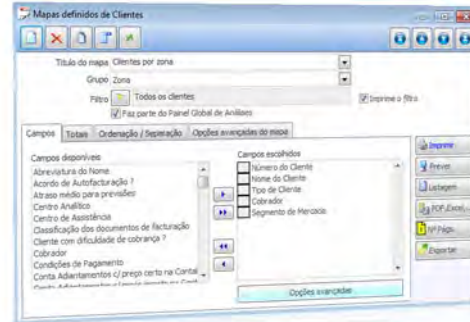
Mapas definidos de Clientes

Título do mapa Clientes por zona

Grupo Zona

Filtro Todos os clientes

Imprime o filtro

Faz parte do Painel Global de Análises

Campos Totais Ordenação / Separação Opções avançadas do mapa

Campos disponíveis

Abreviatura do Nome
Acordo de Autofacturação ?
Atraso médio para previsões
Centro Analítico
Centro de Assistência
Classificação dos documentos de facturação
Cliente com dificuldade de cobrança ?
Cobrador
Condições de Pagamento
Conta Adiantamentos c/ preço certo na Contal
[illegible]

Campos escolhidos

Número do Cliente
Nome do Cliente
Tipo de Cliente
Cobrador
Segmento de Mercado

Opções avançadas

Imprimir
Prever
Listagem
PDF,Excel
Nº Págs.
Exportar